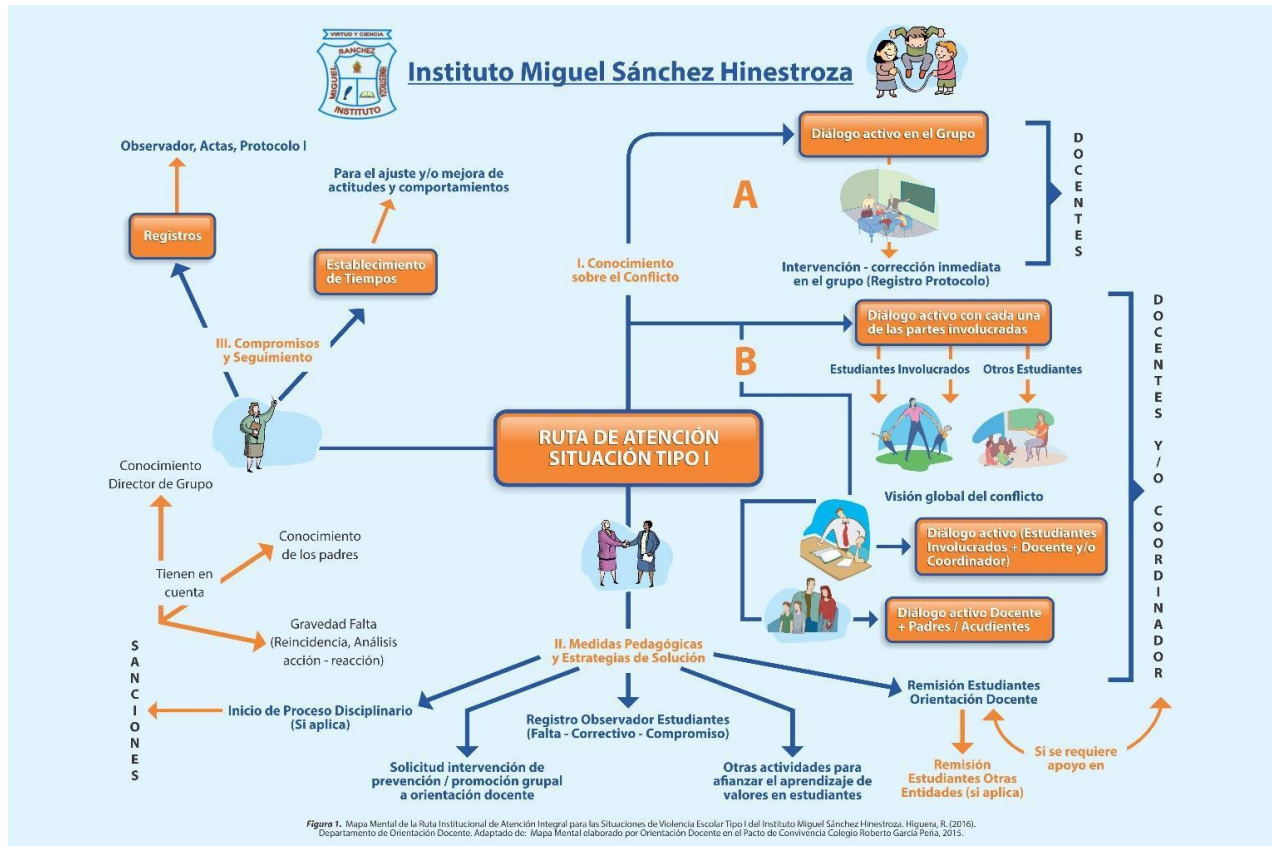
VIRTUD Y CIENCIA
MIGUEL SÁNCHEZ HINESTROZA INSTITUTO

Instituto Miguel Sánchez Hinestroza

Observador, Actas, Protocolo I

Registros

Para el ajuste y/o mejora de actitudes y comportamientos

Establecimiento de Tiempos

III. Compromisos y Seguimiento

I. Conocimiento sobre el Conflicto

Diálogo activo en el Grupo

A

Intervención - corrección inmediata en el grupo (Registro Protocolo)

DOCENTES

Diálogo activo con cada una de las partes involucradas

B

Estudiantes Involucrados

Otros Estudiantes

Visión global del conflicto

DOCENTES Y/O COORDINADOR

RUTA DE ATENCIÓN SITUACIÓN TIPO I

Conocimiento Director de Grupo

Conocimiento de los padres

Tienen en cuenta

Gravedad Falta (Reincidencia, Análisis acción - reacción)

Diálogo activo (Estudiantes Involucrados + Docente y/o Coordinador)

Diálogo activo Docente + Padres / Acudientes

II. Medidas Pedagógicas y Estrategias de Solución

SANCIONES

Inicio de Proceso Disciplinario (Si aplica)

Registro Observador Estudiantes (Falta - Correctivo - Compromiso)

Remisión Estudiantes Orientación Docente

Solicitud intervención de prevención / promoción grupal a orientación docente

Otras actividades para afianzar el aprendizaje de valores en estudiantes

Remisión Estudiantes Otras Entidades (si aplica)

Si se requiere apoyo en

Figura 1. Mapa Mental de la Ruta Institucional de Atención Integral para las Situaciones de Violencia Escolar Tipo I del Instituto Miguel Sánchez Hinestroza. Higuera, R. (2016). Departamento de Orientación Docente. Adaptado de: Mapa Mental elaborado por Orientación Docente en el Pacto de Convivencia Colegio Roberto García Peña, 2015.